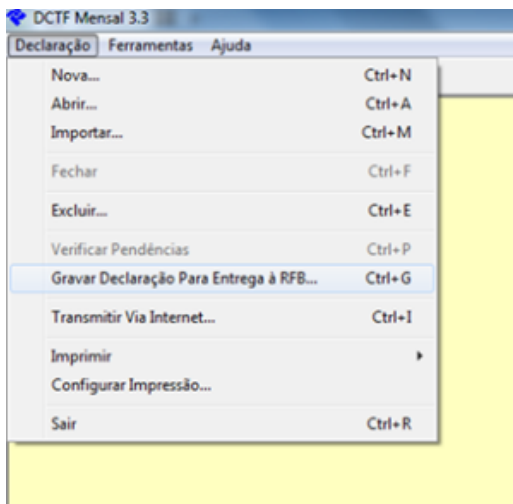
DCTF Mensal 3.3

Declaração Ferramentas Ajuda

Nova... Ctrl+N
Abrir... Ctrl+A
Importar... Ctrl+M
Fechar Ctrl+F
Excluir... Ctrl+E
Verificar Pendências Ctrl+P
Gravar Declaração Para Entrega à RFB... Ctrl+G
Transmitir Via Internet... Ctrl+I
Imprimir
Configurar Impressão...
Sair Ctrl+R